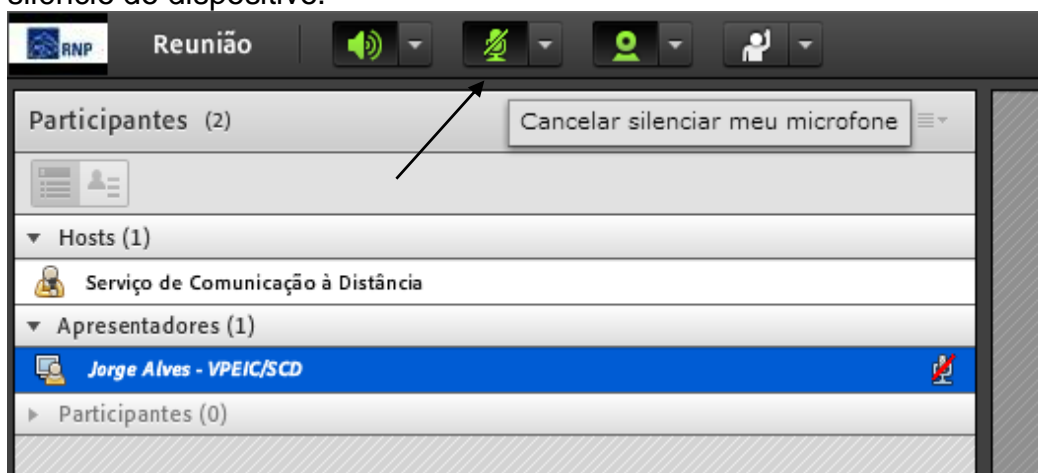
silêncio do dispositivo.

RNP Reunião

Participantes (2)

Cancelar silenciar meu microfone

Hosts (1)

Serviço de Comunicação à Distância

Apresentadores (1)

Jorge Alves - VPEIC/SCD

Participantes (0)